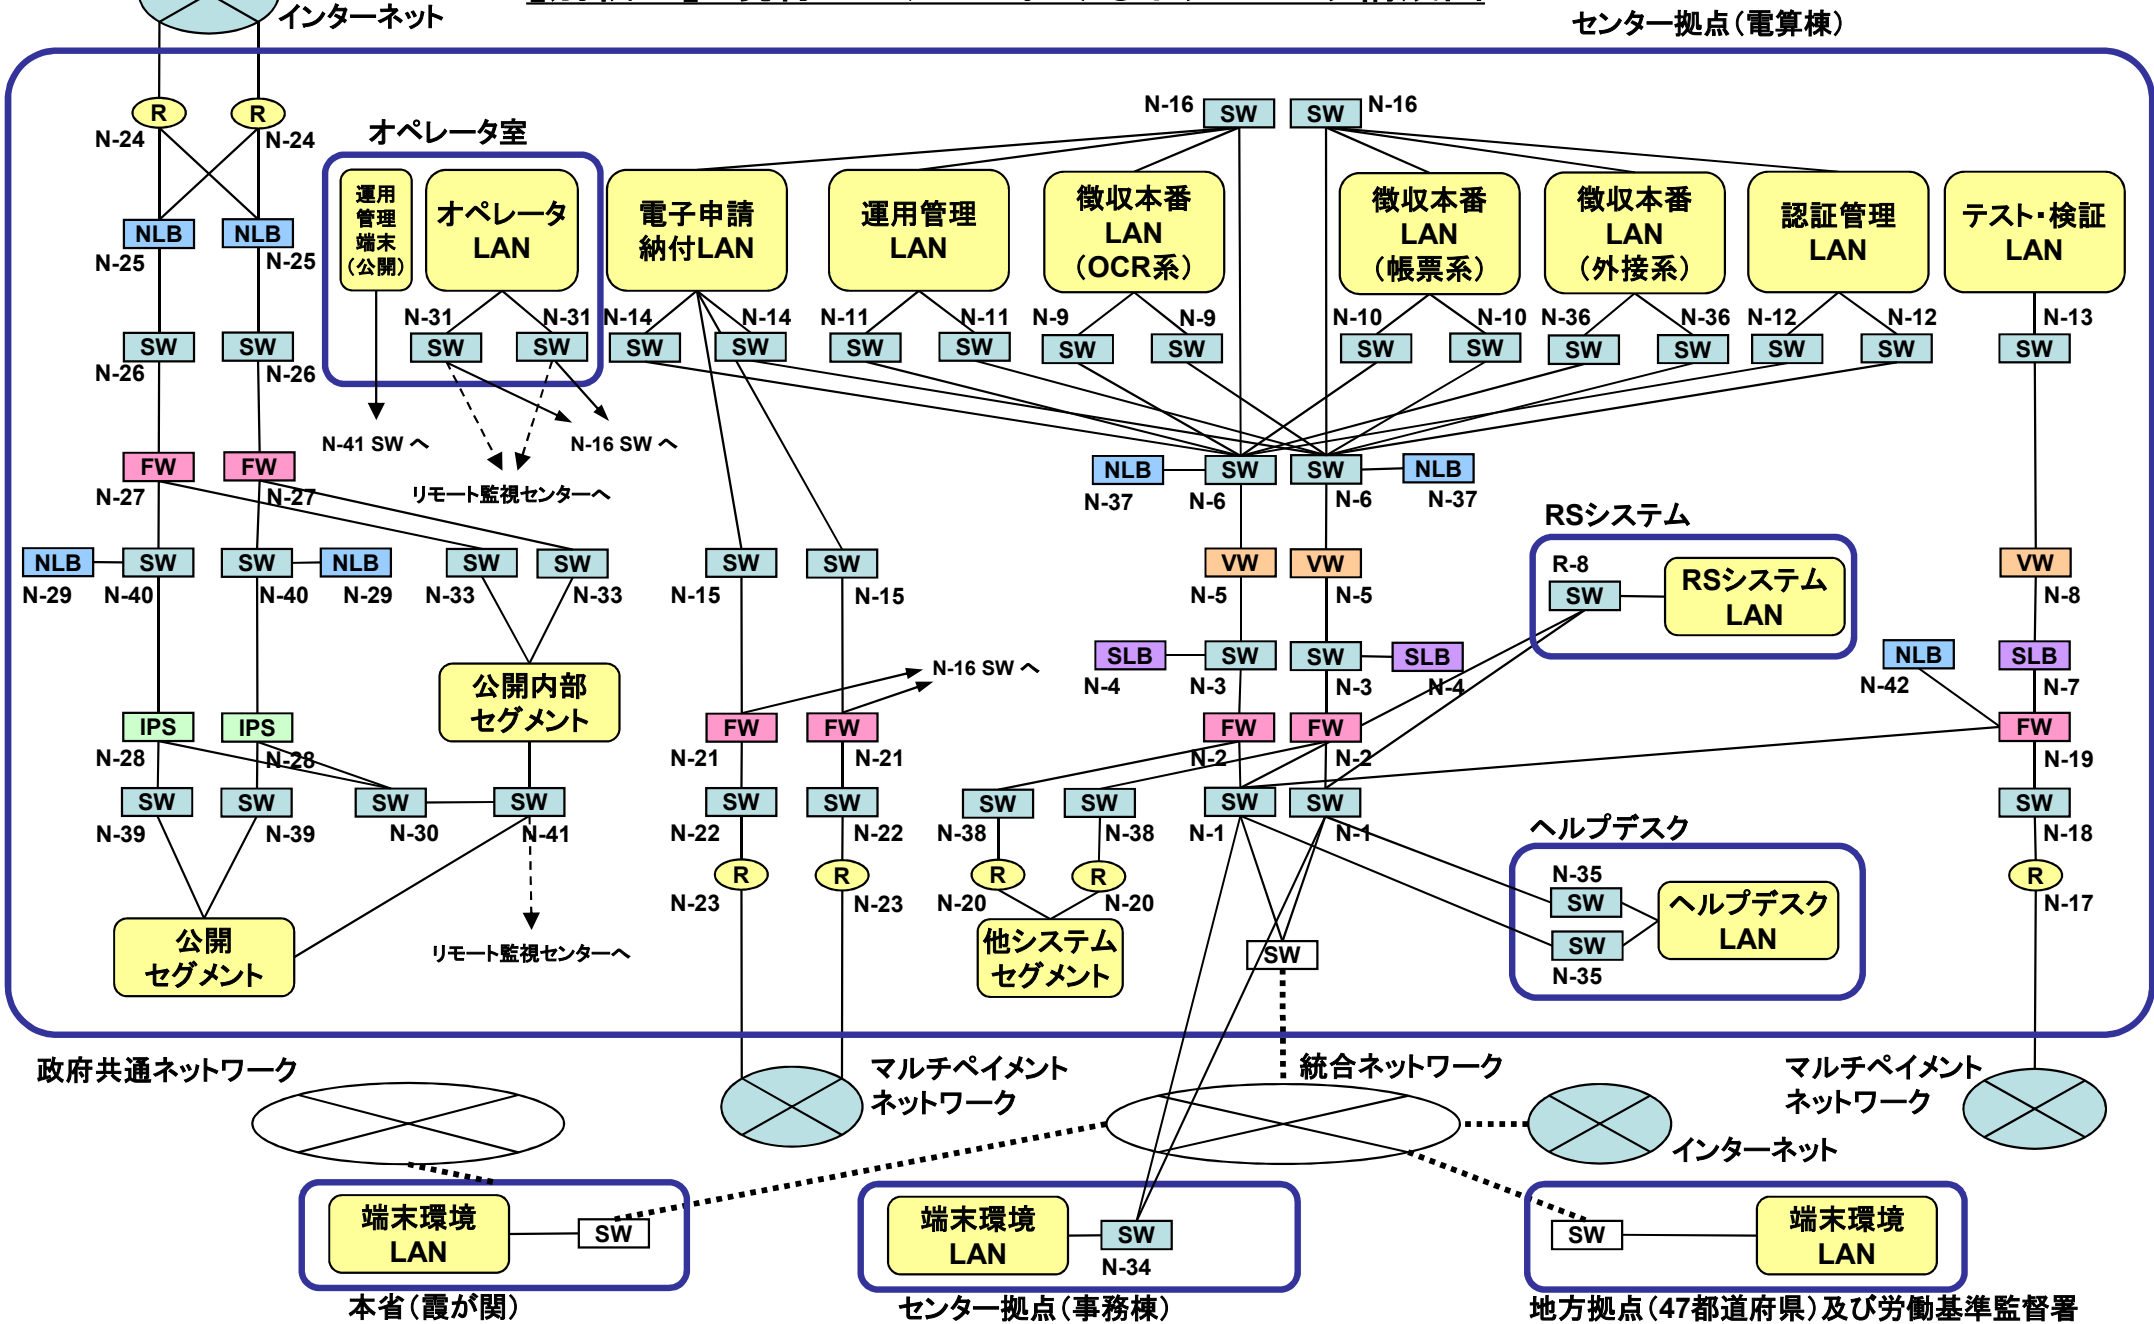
インターネット

センター拠点（電算棟）

R N-24 R N-24
NLB N-25 NLB N-25
SW N-26 SW N-26
FW N-27 FW N-27
NLB N-29 SW N-40 SW N-40 NLB N-29
IPS N-28 IPS N-28
SW N-39 SW N-39
公開セグメント

オペレータ室
運用管理端末（公開）
オペレータLAN
N-31 SW N-31 SW
N-41 SW へ
N-16 SW へ
リモート監視センターへ

SW N-33 SW N-33
公開内部セグメント
SW N-30 SW N-41
リモート監視センターへ

電子申請納付LAN
N-14 SW N-14 SW
SW N-15 SW N-15
N-16 SW へ
FW N-21 FW N-21
SW N-22 SW N-22
R N-23 R N-23

運用管理LAN
N-11 SW N-11 SW

徴収本番LAN（OCR系）
N-9 SW N-9 SW

N-16 SW SW N-16

徴収本番LAN（帳票系）
N-10 SW N-10 SW

徴収本番LAN（外接系）
N-36 SW N-36 SW

認証管理LAN
N-12 SW N-12 SW

テスト・検証LAN
N-13 SW

NLB N-37 SW N-6 SW N-6 NLB N-37
VW N-5 VW N-5
SLB N-4 SW N-3 SW N-3 SLB N-4
FW N-2 FW N-2
SW N-38 SW N-38
R N-20 R N-20
他システムセグメント
SW N-1 SW N-1
SW

RSシステム
R-8 SW
RSシステムLAN

NLB N-42
VW N-8
SLB N-7
FW N-19
SW N-18
R N-17

ヘルプデスク
N-35 SW SW N-35
ヘルプデスクLAN

政府共通ネットワーク
マルチペイメントネットワーク
統合ネットワーク
マルチペイメントネットワーク
インターネット

端末環境LAN SW
本省（霞が関）
端末環境LAN SW N-34
センター拠点（事務棟）
SW 端末環境LAN
地方拠点（47都道府県）及び労働基準監督署